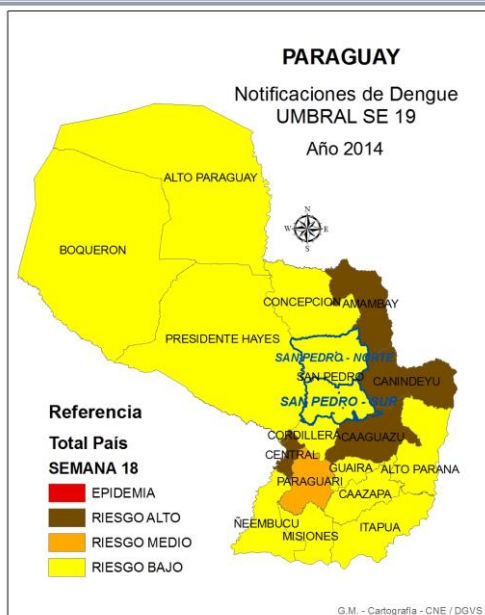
PARAGUAY

Notificaciones de Dengue
UMBRAL SE 19

Año 2014

ALTO PARAGUAY

N
W E
S

BOQUERON

CONCEPCION AMAMBAY

PRESIDENTE HAYES

SAN PEDRO - NORTE

SAN PEDRO

CANINDEYU

SAN PEDRO - SUR

CORDILLERA CAAGUAZU

CENTRAL

GUAIRA ALTO PARANA

PARAGUARI

CAAZAPA

ÑEEMBUCU

MISIONES

ITAPUA

Referencia

Total País

SEMANA 18

EPIDEMIA

RIESGO ALTO

RIESGO MEDIO

RIESGO BAJO

G.M. - Cartografía - CNE / DGVS